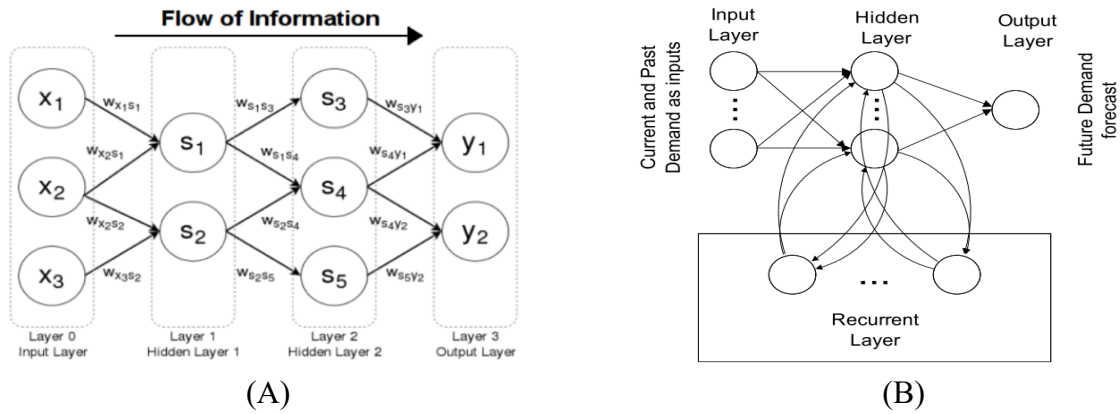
Flow of Information

$x_1$

$x_2$

$x_3$

$w_{x_1s_1}$

$w_{x_2s_1}$

$w_{x_2s_2}$

$w_{x_3s_2}$

$s_1$

$s_2$

$w_{s_1s_3}$

$w_{s_1s_4}$

$w_{s_2s_4}$

$w_{s_2s_5}$

$s_3$

$s_4$

$s_5$

$w_{s_3y_1}$

$w_{s_4y_1}$

$w_{s_4y_2}$

$w_{s_5y_2}$

$y_1$

$y_2$

Layer 0
Input Layer

Layer 1
Hidden Layer 1

Layer 2
Hidden Layer 2

Layer 3
Output Layer

(A)

Input Layer

Hidden Layer

Output Layer

Current and Past Demand as inputs

Future Demand forecast

Recurrent Layer

(B)